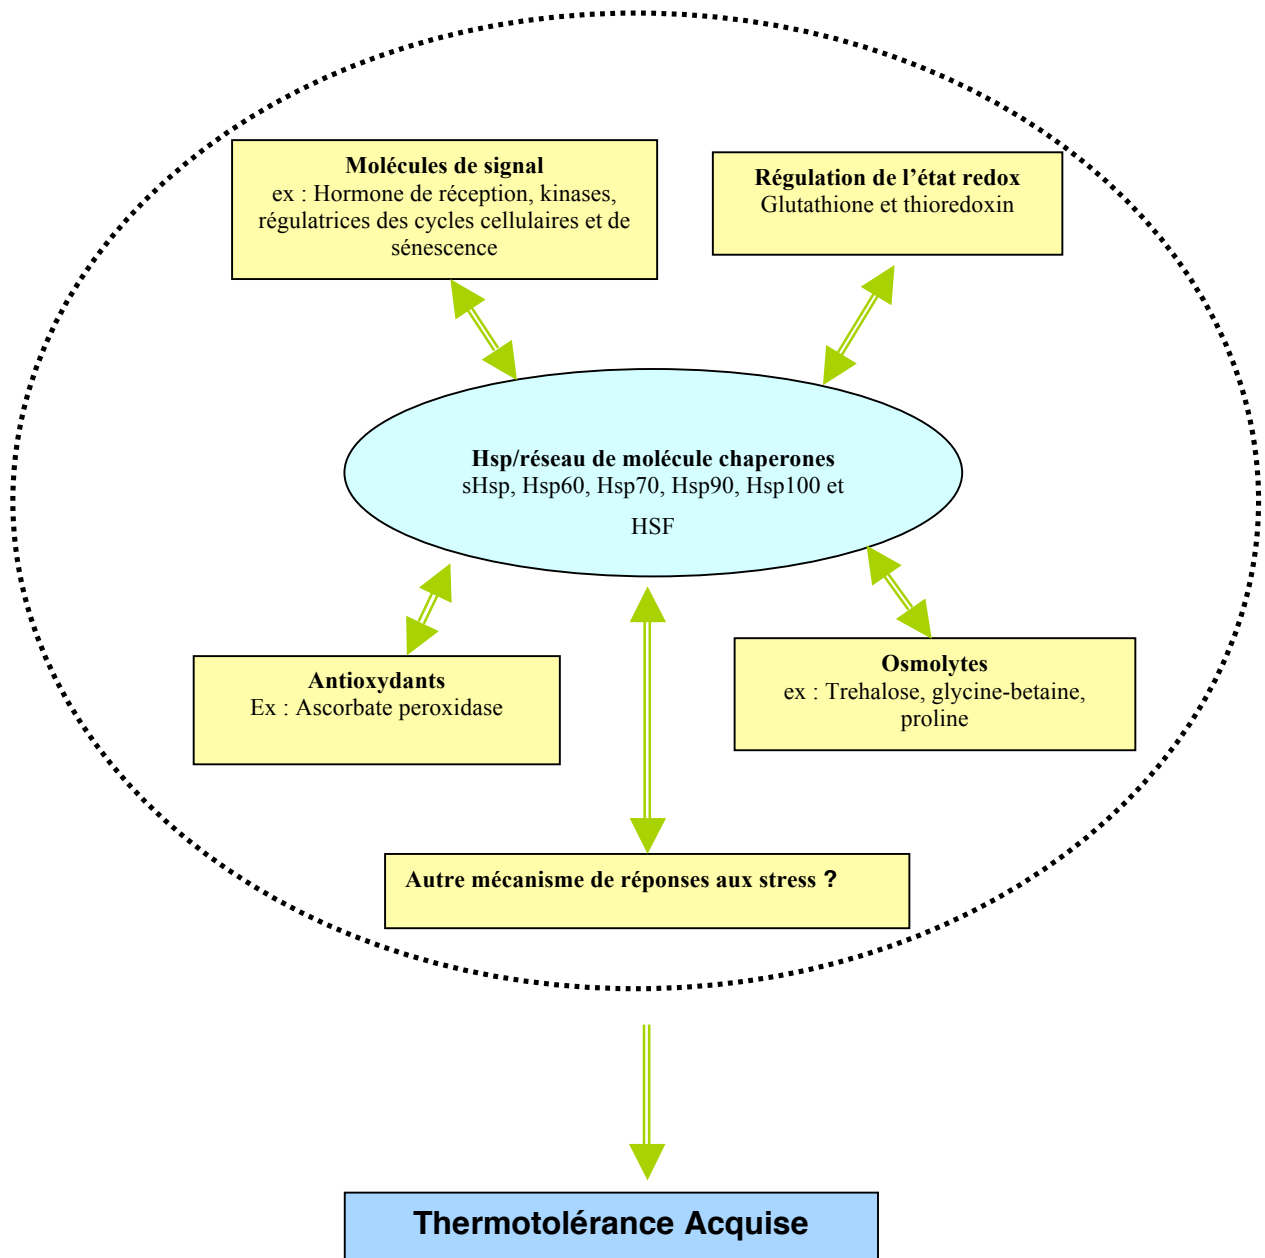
**Molécules de signal**
ex : Hormone de réception, kinases, régulatrices des cycles cellulaires et de sénescence

**Régulation de l'état redox**
Glutathione et thioredoxin

**Hsp/réseau de molécule chaperones**
sHsp, Hsp60, Hsp70, Hsp90, Hsp100 et

HSF

**Antioxydants**
Ex : Ascorbate peroxidase

**Osmolytes**
ex : Trehalose, glycine-betaine, proline

**Autre mécanisme de réponses aux stress ?**

**Thermotolérance Acquise**